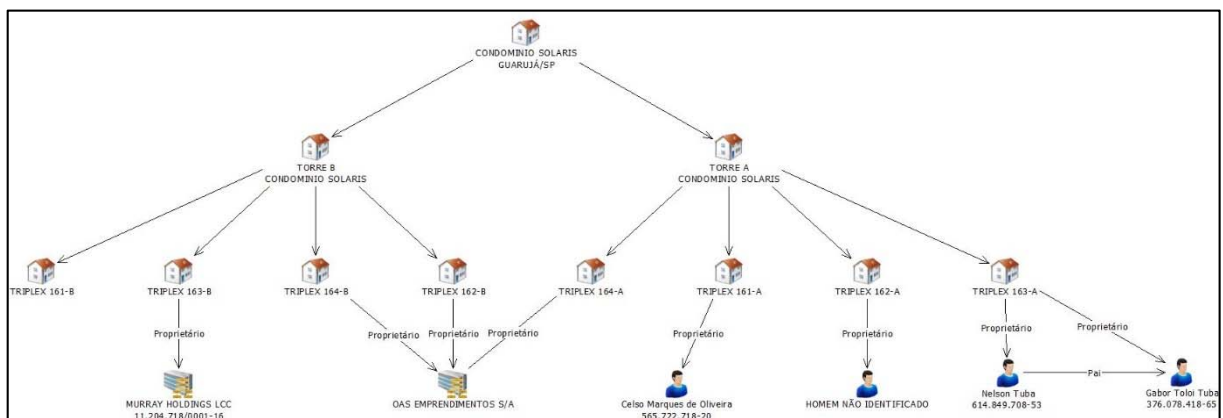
CONDOMINIO SOLARIS
GUARUJÁ/SP

TORRE B
CONDOMINIO SOLARIS

TORRE A
CONDOMINIO SOLARIS

TRIPLEX 161-B

TRIPLEX 163-B

TRIPLEX 164-B

TRIPLEX 162-B

TRIPLEX 164-A

TRIPLEX 161-A

TRIPLEX 162-A

TRIPLEX 163-A

Proprietário

Proprietário

Proprietário

Proprietário

Proprietário

Proprietário

Proprietário

Proprietário

Pai

MURRAY HOLDINGS LCC
11.204.718/0001-16

OAS EMPREENDIMENTOS S/A

Celso Marques de Oliveira
565.722.718-20

HOMEM NÃO IDENTIFICADO

Nelson Tuba
614.849.708-53

Gabor Toloi Tuba
376.078.418-65